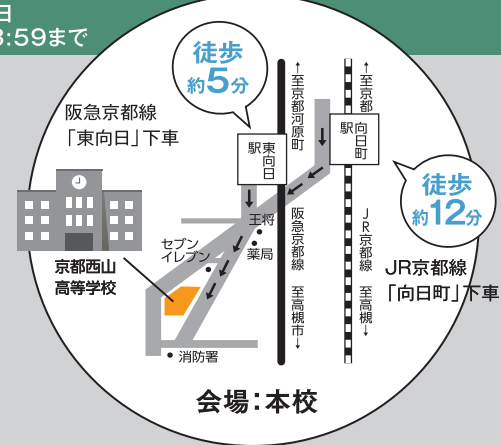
日
3:59まで

徒歩
約5分

阪急京都線
「東向日」下車

↑至京都河原町

↑至京都

駅東向日

駅向日町

徒歩
約12分

王将
薬局
セブンイレブン

阪急京都線

JR京都線

京都西山
高等学校

JR京都線
「向日町」下車

至高槻市↓

至高槻↓

消防署

会場：本校